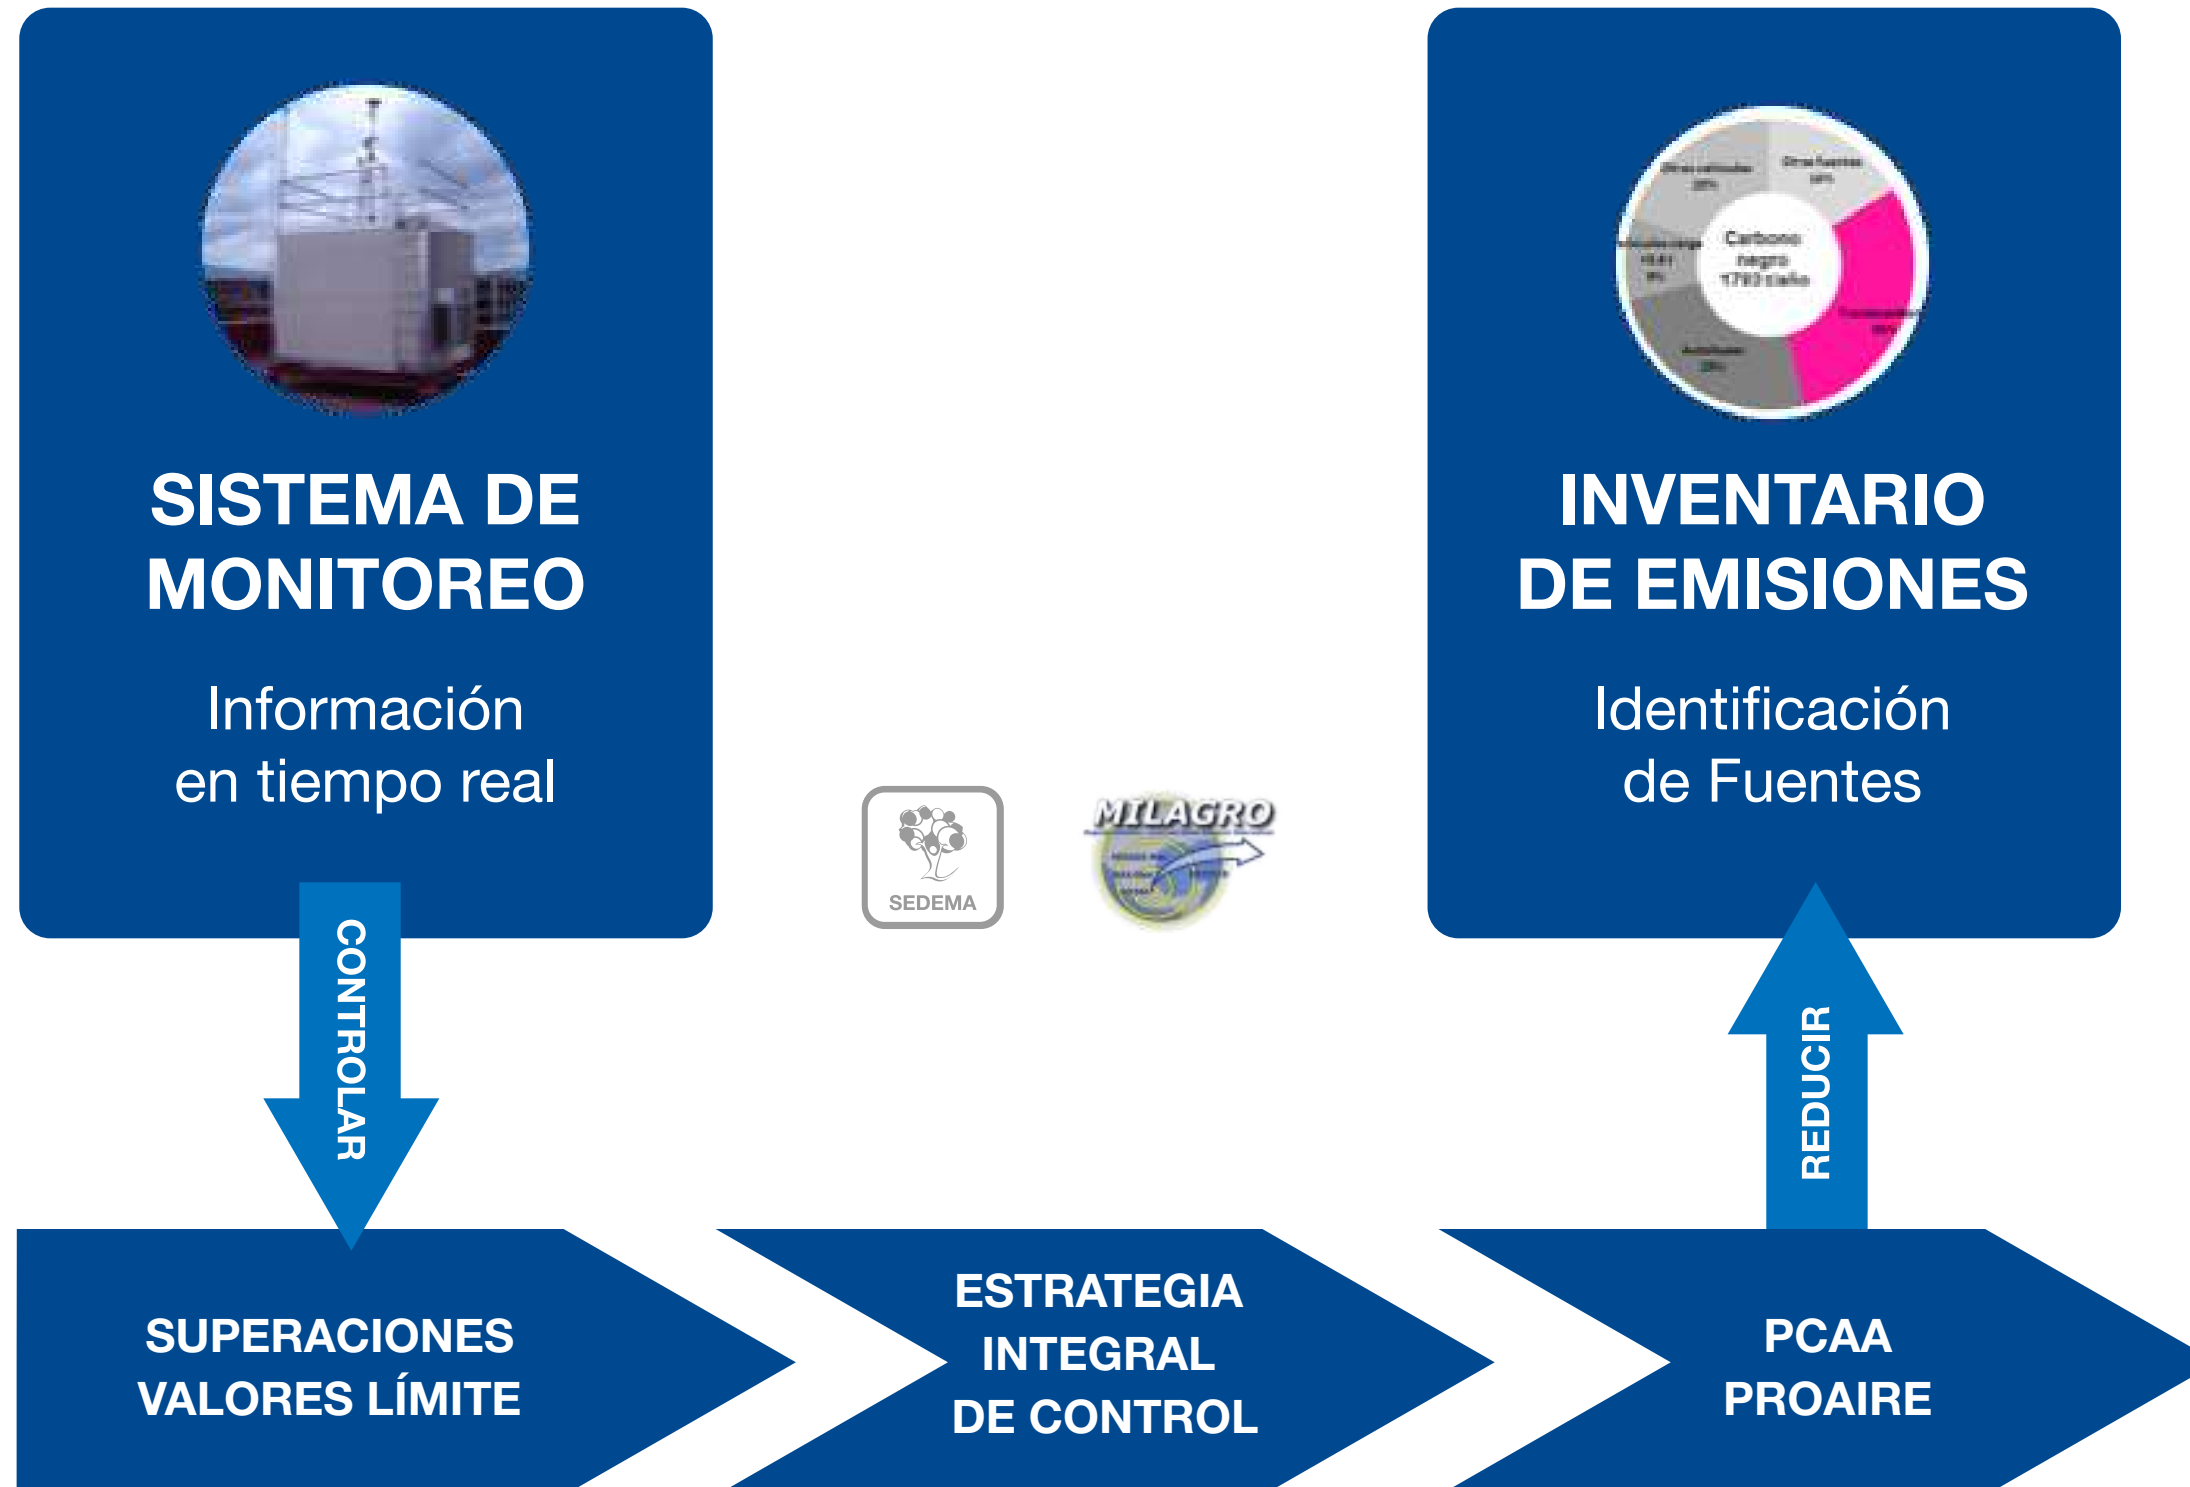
SISTEMA DE MONITOREO

Información en tiempo real

INVENTARIO DE EMISIONES

Carbono negro 1793 t/año

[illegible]

Identificación de Fuentes

SEDEMA

MILAGRO

CONTROLAR

REDUCIR

SUPERACIONES VALORES LÍMITE

ESTRATEGIA INTEGRAL DE CONTROL

PCAA PROAIRE